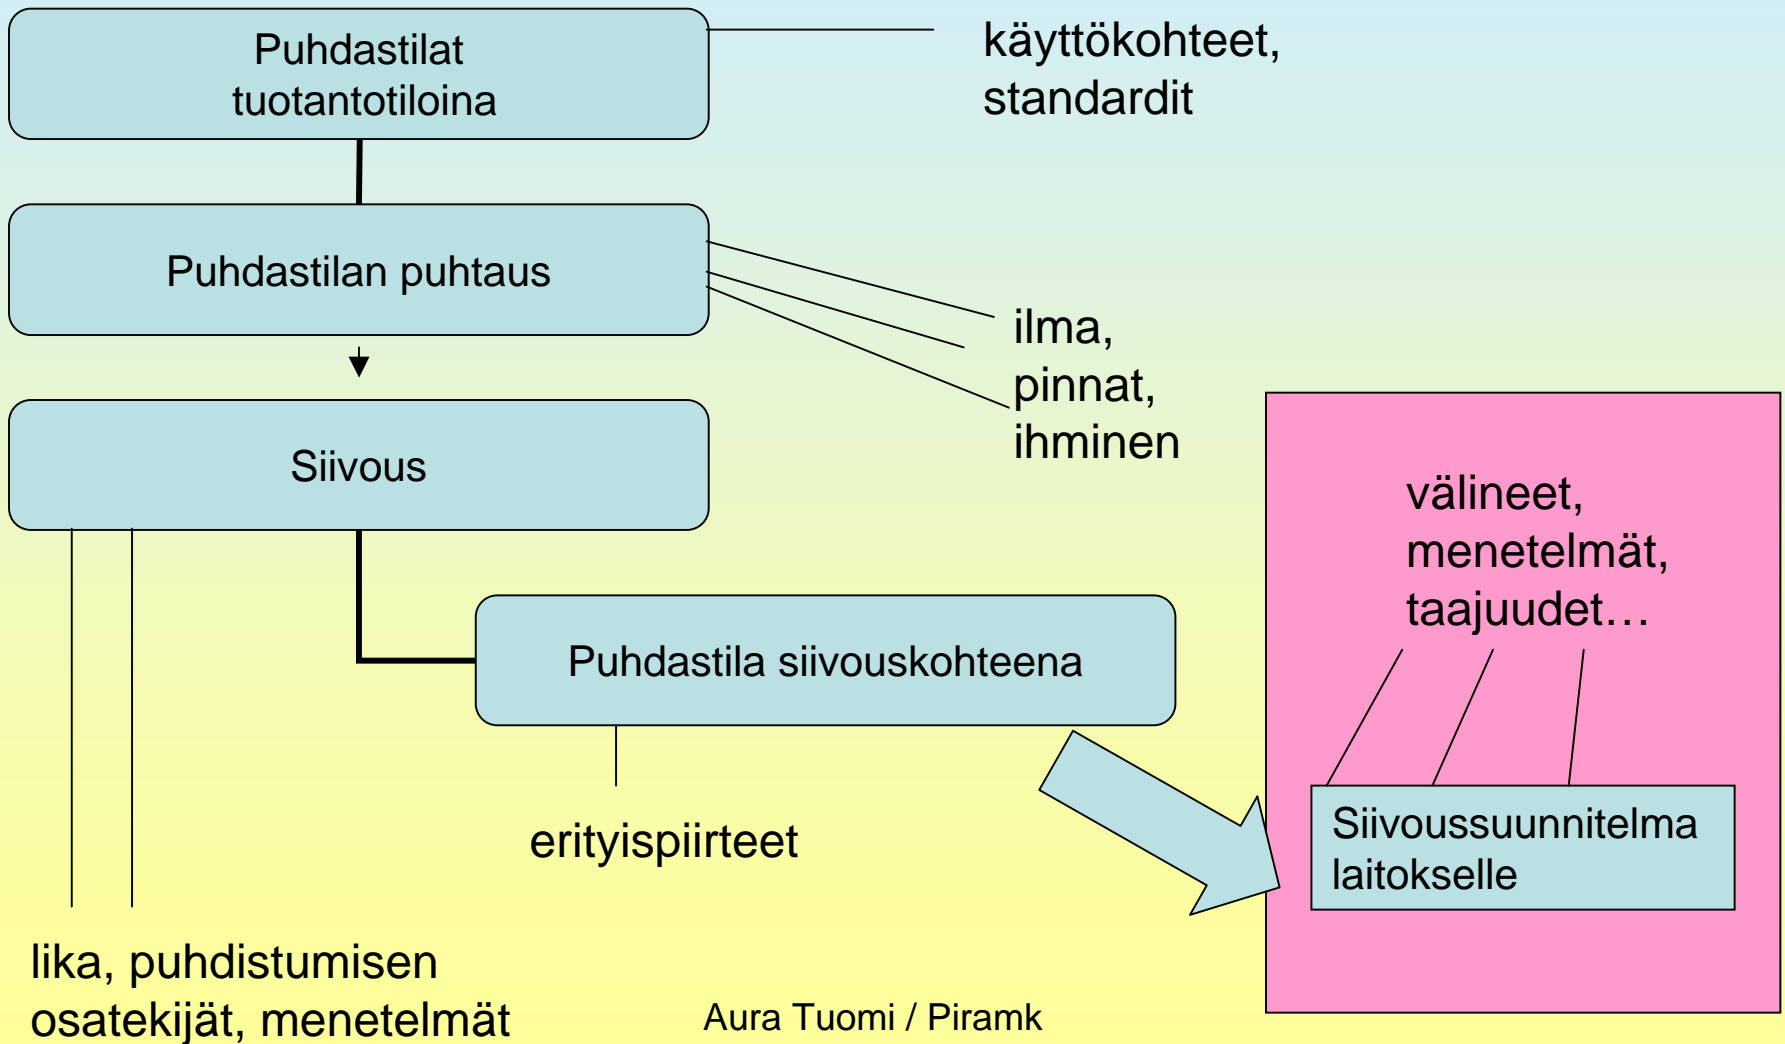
Puhdastilat tuotantotiloina

käyttökohteet, standardit

Puhdastilan puhtaus

ilma, pinnat, ihminen

Siivous

välineet, menetelmät, taajuudet…

Puhdastila siivouskohteena

erityispiirteet

Siivoussuunnitelma laitokselle

lika, puhdistumisen osatekijät, menetelmät

Aura Tuomi / Piramk